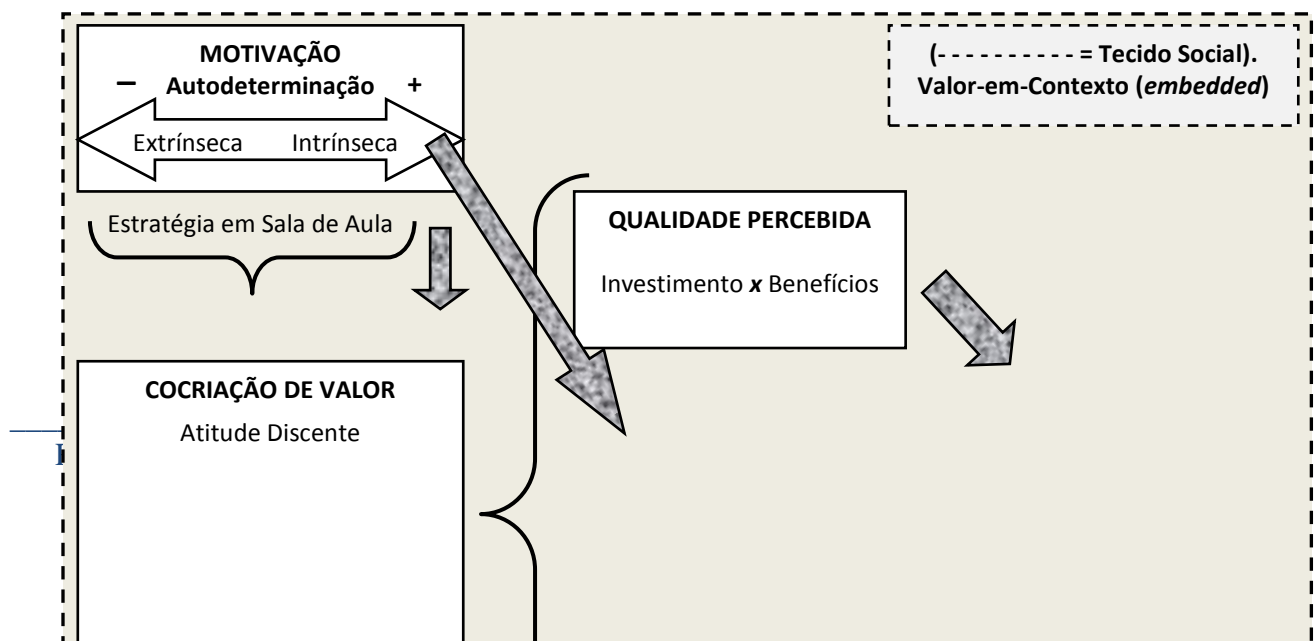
MOTIVAÇÃO
− Autodeterminação +
Extrínseca Intrínseca

(- - - - - - - - - - = Tecido Social). Valor-em-Contexto (*embedded*)

Estratégia em Sala de Aula

QUALIDADE PERCEBIDA
Investimento ***x*** Benefícios

COCRIAÇÃO DE VALOR
Atitude Discente